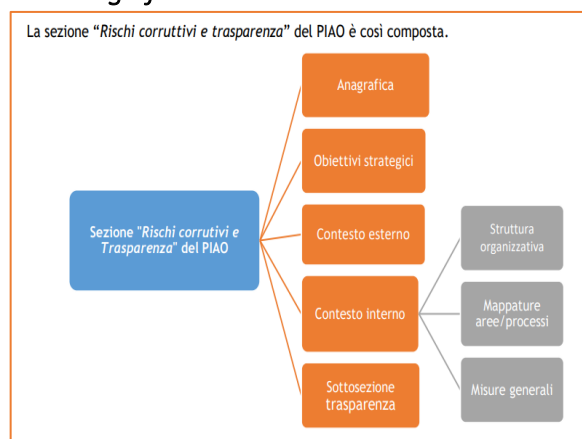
La sezione "Rischi corruttivi e trasparenza" del PIAO è così composta.

Sezione "Rischi corrutivi e Trasparenza" del PIAO

Anagrafica

Obiettivi strategici

Contesto esterno

Contesto interno

Sottosezione trasparenza

Struttura organizzativa

Mappature aree/processi

Misure generali